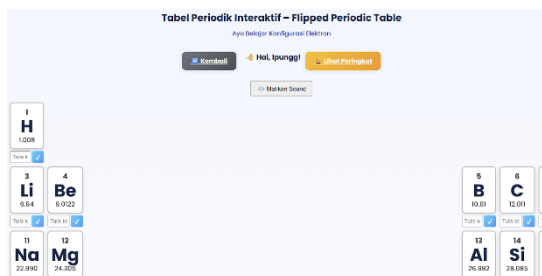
Tabel Periodik Interaktif – Flipped Periodic Table

Ayo Belajar Konfigurasi Elektron

Kembali

Hai, Ipungg!

Lihat Peringkat

Matikan Suara

1
H
1.008
Tulis k

3
Li
6.94
Tulis k

4
Be
9.0122
Tulis ko

5
B
10.81
Tulis k

6
C
12.011
Tulis ko

11
Na
22.990

12
Mg
24.305

13
Al
26.982

14
Si
28.085